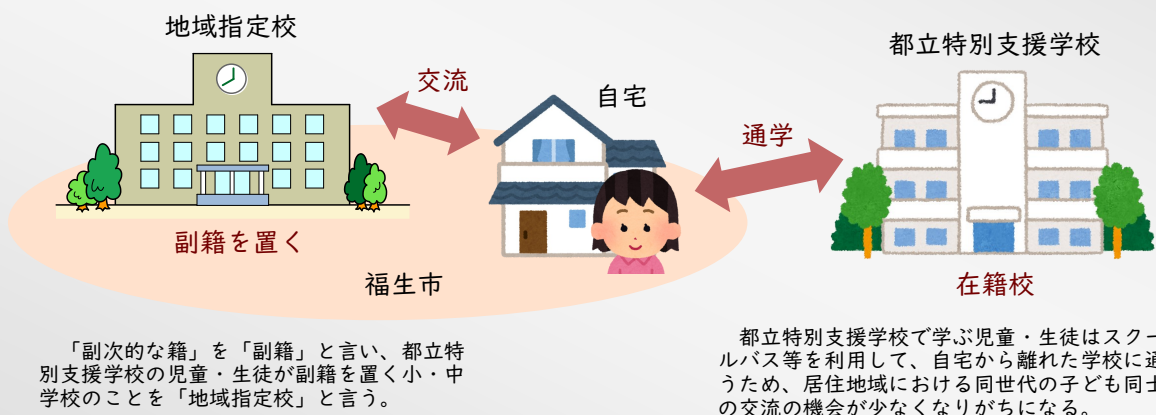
地域指定校

交流

自宅

都立特別支援学校

通学

副籍を置く

福生市

在籍校

「副次的な籍」を「副籍」と言い、都立特別支援学校の児童・生徒が副籍を置く小・中学校のことを「地域指定校」と言う。

都立特別支援学校で学ぶ児童・生徒はスク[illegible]ルバス等を利用して、自宅から離れた学校に通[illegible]うため、居住地域における同世代の子ども同士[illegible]の交流の機会が少なくなりがちになる。